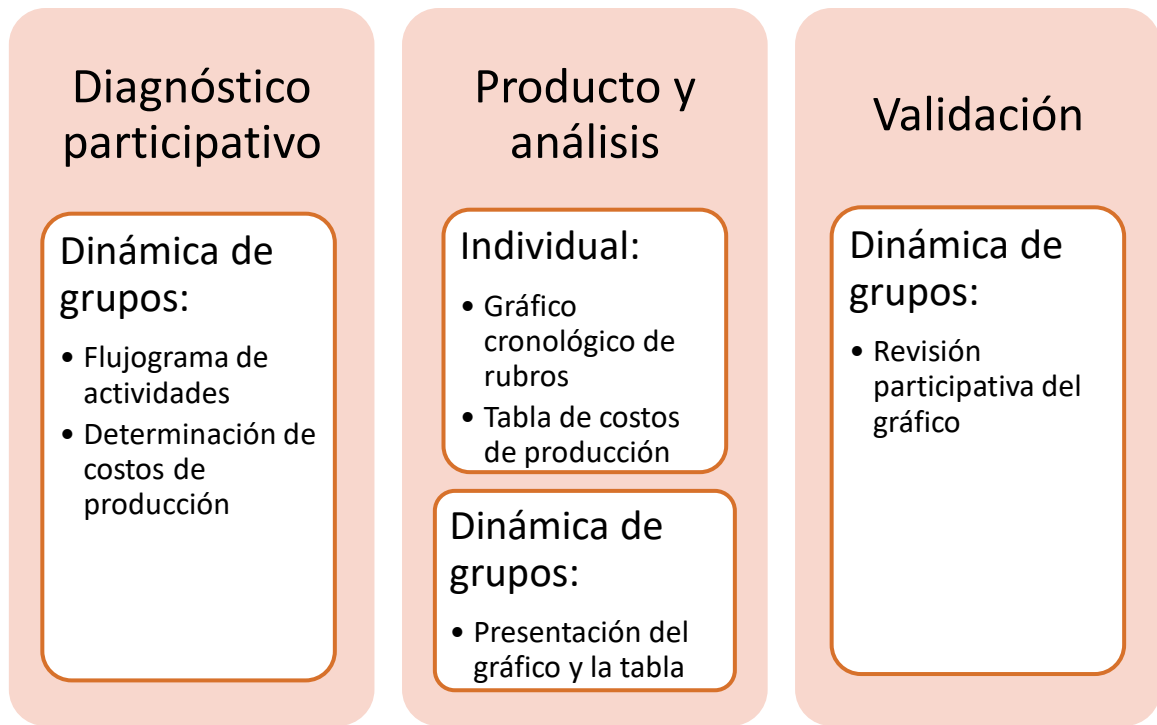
Diagnóstico participativo

Dinámica de grupos:

- Flujograma de actividades
- Determinación de costos de producción

Producto y análisis

Individual:

- Gráfico cronológico de rubros
- Tabla de costos de producción

Dinámica de grupos:

- Presentación del gráfico y la tabla

Validación

Dinámica de grupos:

- Revisión participativa del gráfico